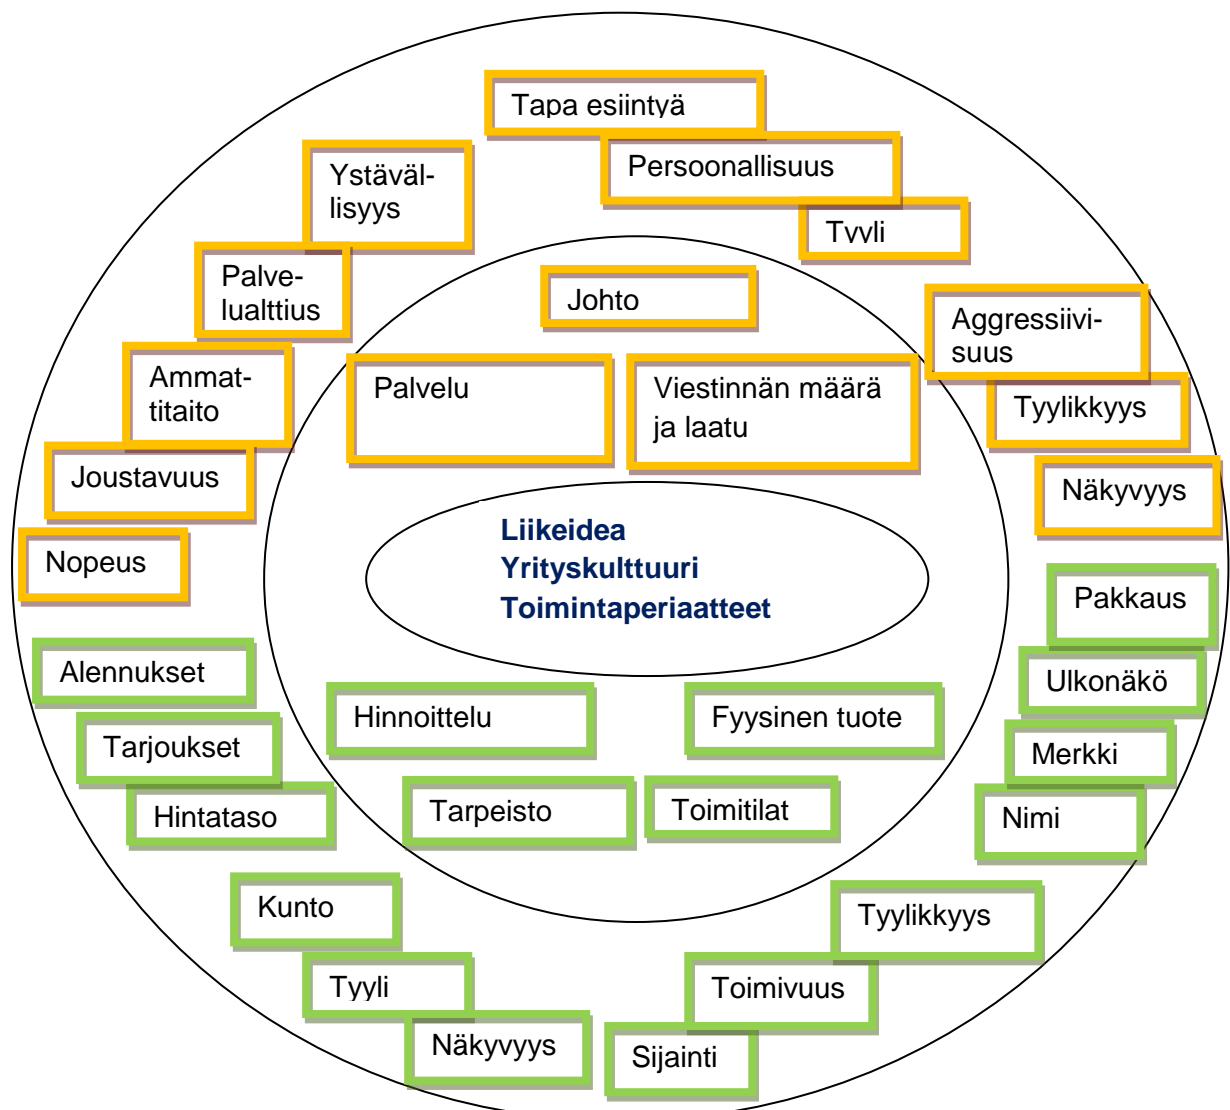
Tapa esiintyä

Persoonallisuus

Tyyli

Ystävällisyys

Palvelualttius

Ammattitaito

Joustavuus

Nopeus

Johto

Palvelu

Viestinnän määrä ja laatu

Aggressiivisuus

Tyylikkyys

Näkyvyys

Liikeidea
Yrityskulttuuri
Toimintaperiaatteet

Pakkaus

Ulkonäkö

Merkki

Nimi

Alennukset

Tarjoukset

Hintataso

Hinnoittelu

Fyysinen tuote

Tarpeisto

Toimitilat

Kunto

Tyyli

Näkyvyys

Tyylikkyys

Toimivuus

Sijainti